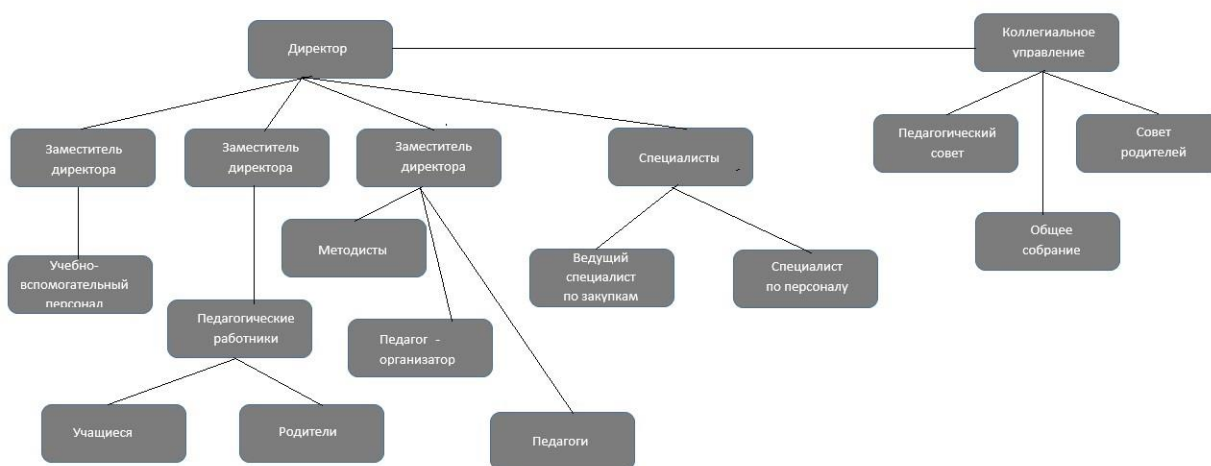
Директор

Коллегиальное управление

Заместитель директора

Заместитель директора

Заместитель директора

Специалисты

Педагогический совет

Совет родителей

Общее собрание

Учебно-вспомогательный персонал

Педагогические работники

Методисты

Педагог - организатор

Педагоги

Ведущий специалист по закупкам

Специалист по персоналу

Учащиеся

Родители